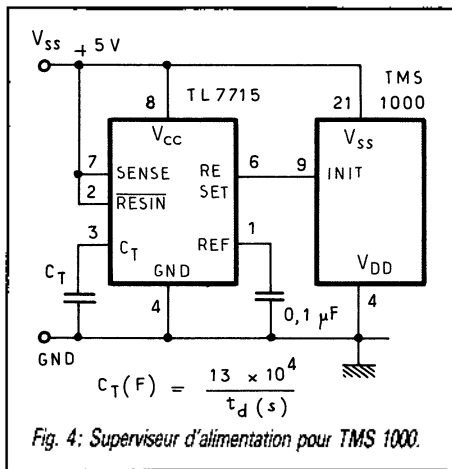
$V_{SS}$ + 5 V

8 TL 7715

$V_{CC}$

7 SENSE

2 $\overline{RESIN}$

RE SET 6

9 INIT

3 $C_T$

REF 1

GND

4

$C_T$

0,1 µF

GND

TMS 1000

21

$V_{SS}$

$V_{DD}$

4

$C_T(F) = \frac{13 \times 10^4}{t_d(s)}$

Fig. 4: Superviseur d'alimentation pour TMS 1000.